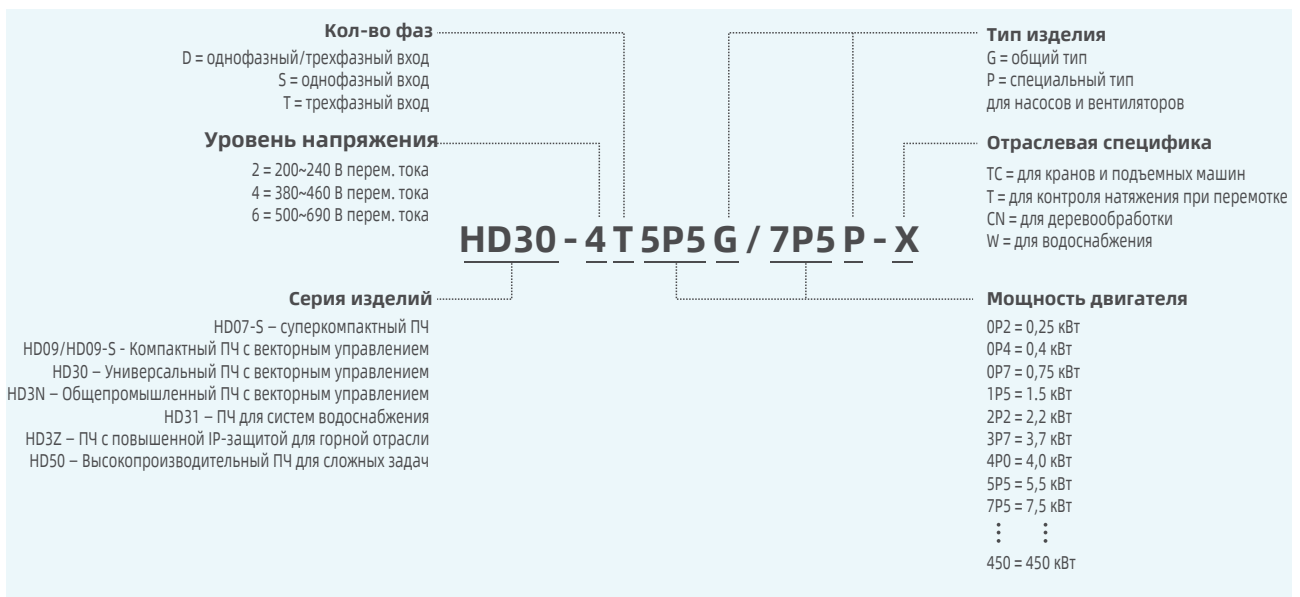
Кол-во фаз

D = однофазный/трехфазный вход
S = однофазный вход
T = трехфазный вход

Уровень напряжения

2 = 200~240 В перем. тока
4 = 380~460 В перем. тока
6 = 500~690 В перем. тока

HD30 - 4 T 5P5 G / 7P5 P - X

Серия изделий

HD07-S – суперкомпактный ПЧ
HD09/HD09-S - Компактный ПЧ с векторным управлением
HD30 – Универсальный ПЧ с векторным управлением
HD3N – Общепромышленный ПЧ с векторным управлением
HD31 – ПЧ для систем водоснабжения
HD3Z – ПЧ с повышенной IP-защитой для горной отрасли
HD50 – Высокопроизводительный ПЧ для сложных задач

Тип изделия

G = общий тип
P = специальный тип для насосов и вентиляторов

Отраслевая специфика

TC = для кранов и подъемных машин
T = для контроля натяжения при перемотке
CN = для деревообработки
W = для водоснабжения

Мощность двигателя

0P2 = 0,25 кВт
0P4 = 0,4 кВт
0P7 = 0,75 кВт
1P5 = 1.5 кВт
2P2 = 2,2 кВт
3P7 = 3,7 кВт
4P0 = 4,0 кВт
5P5 = 5,5 кВт
7P5 = 7,5 кВт
⋮ ⋮
450 = 450 кВт